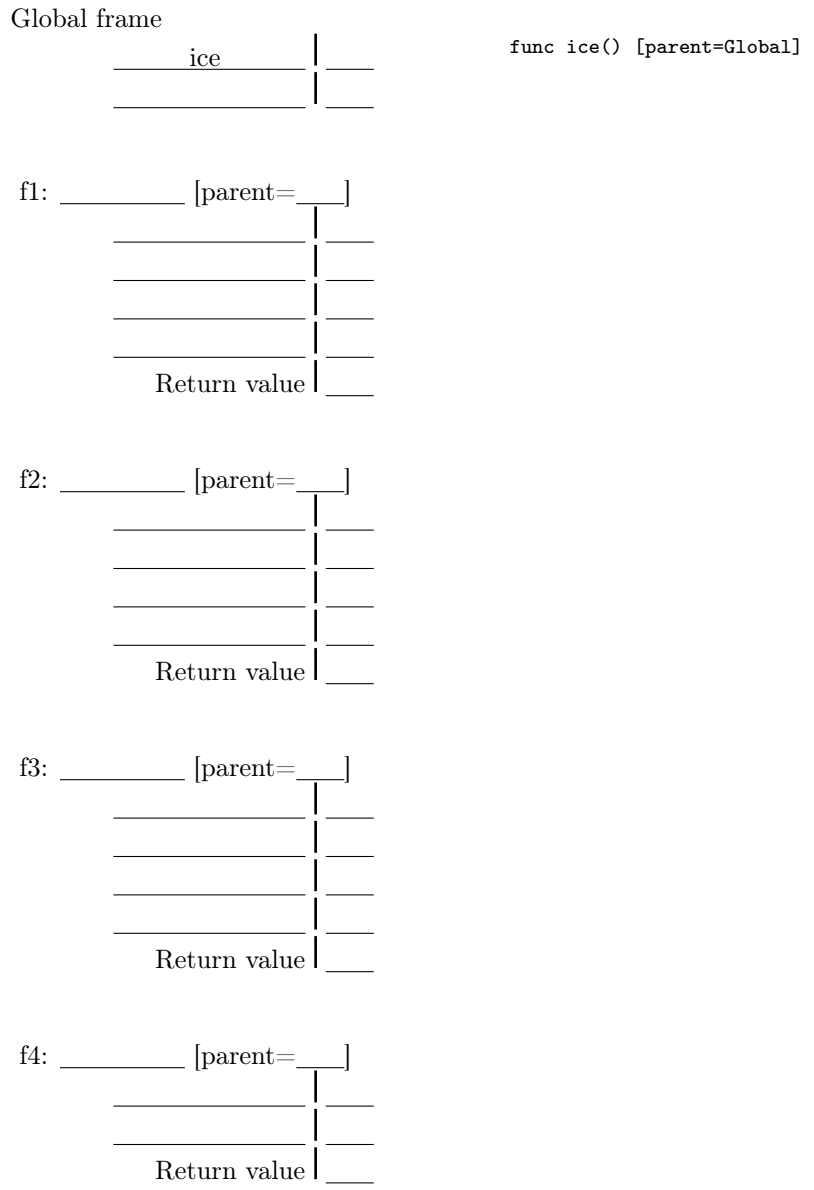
Global frame

ice | ____
____ | ____

func ice() [parent=Global]

f1: ____ [parent=____]
____ | ____
____ | ____
____ | ____
____ | ____
Return value | ____

f2: ____ [parent=____]
____ | ____
____ | ____
____ | ____
____ | ____
Return value | ____

f3: ____ [parent=____]
____ | ____
____ | ____
____ | ____
____ | ____
Return value | ____

f4: ____ [parent=____]
____ | ____
____ | ____
Return value | ____